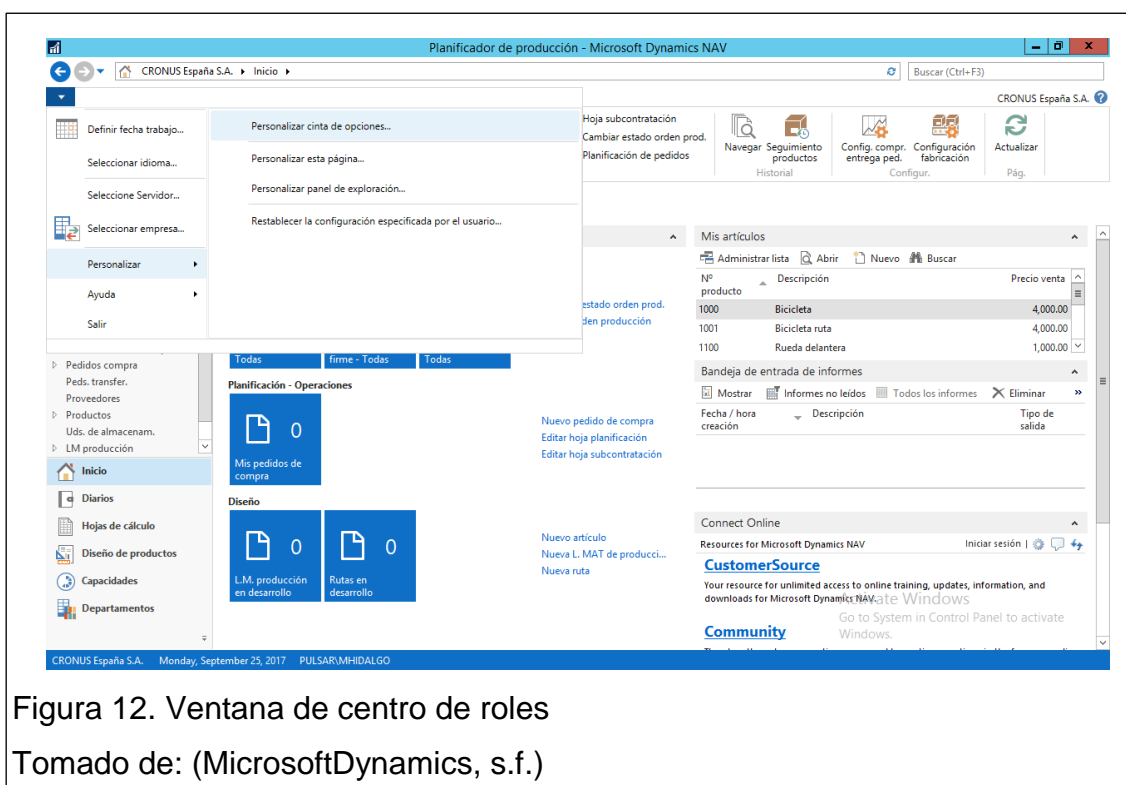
Planificador de producción - Microsoft Dynamics NAV

CRONUS España S.A. ▸ Inicio ▸

Buscar (Ctrl+F3)

CRONUS España S.A.

Definir fecha trabajo...

Seleccionar idioma...

Seleccione Servidor...

Seleccionar empresa...

Personalizar

Ayuda

Salir

Personalizar cinta de opciones...

Personalizar esta página...

Personalizar panel de exploración...

Restablecer la configuración especificada por el usuario...

Hoja subcontratación
Cambiar estado orden prod.
Planificación de pedidos

Navegar Seguimiento productos
Historial

Config. compr. entrega ped. Configuración fabricación
Configur.

Actualizar
Pág.

estado orden prod.
den producción

Todas | firme - Todas | Todas

Pedidos compra
Peds. transfer.
Proveedores
Productos
Uds. de almacenam.
LM producción

Inicio
Diarios
Hojas de cálculo
Diseño de productos
Capacidades
Departamentos

Planificación - Operaciones

0
Mis pedidos de compra

Nuevo pedido de compra
Editar hoja planificación
Editar hoja subcontratación

Diseño

0
L.M. producción en desarrollo

0
Rutas en desarrollo

Nuevo artículo
Nueva L. MAT de producci...
Nueva ruta

Mis artículos

Administrar lista Abrir Nuevo Buscar

| Nº producto | Descripción | Precio venta |
|---|---|---|
| 1000 | Bicicleta | 4,000.00 |
| 1001 | Bicicleta ruta | 4,000.00 |
| 1100 | Rueda delantera | 1,000.00 |

Bandeja de entrada de informes

Mostrar Informes no leídos Todos los informes Eliminar

Fecha / hora creación | Descripción | Tipo de salida

Connect Online

Resources for Microsoft Dynamics NAV
Iniciar sesión |

CustomerSource

Your resource for unlimited access to online training, updates, information, and downloads for Microsoft Dynamics NAV.

Activate Windows
Go to System in Control Panel to activate Windows.

Community

CRONUS España S.A. Monday, September 25, 2017 PULSAR\MHIDALGO

Figura 12. Ventana de centro de roles

Tomado de: (MicrosoftDynamics, s.f.)